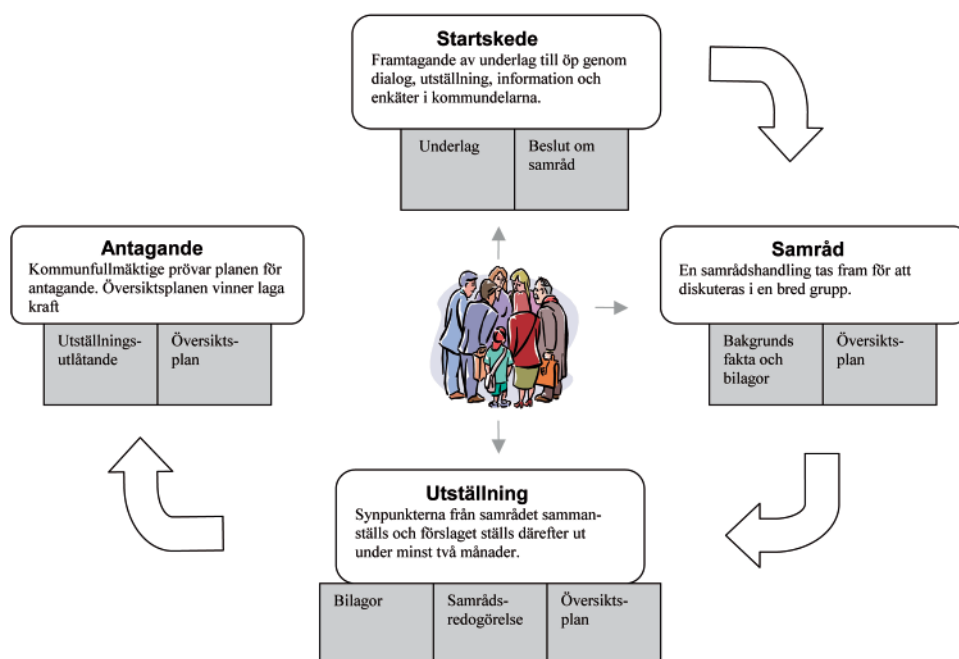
Startskede
Framtagande av underlag till öp genom dialog, utställning, information och enkäter i kommundelarna.

| Underlag | Beslut om samråd |
|---|---|

Samråd
En samrådshandling tas fram för att diskuteras i en bred grupp.

| Bakgrunds fakta och bilagor | Översiktsplan |
|---|---|

Utställning
Synpunkterna från samrådet sammanställs och förslaget ställs därefter ut under minst två månader.

| Bilagor | Samrådsredogörelse | Översiktsplan |
|---|---|---|

Antagande
Kommunfullmäktige prövar planen för antagande. Översiktsplanen vinner laga kraft

| Utställningsutlåtande | Översiktsplan |
|---|---|